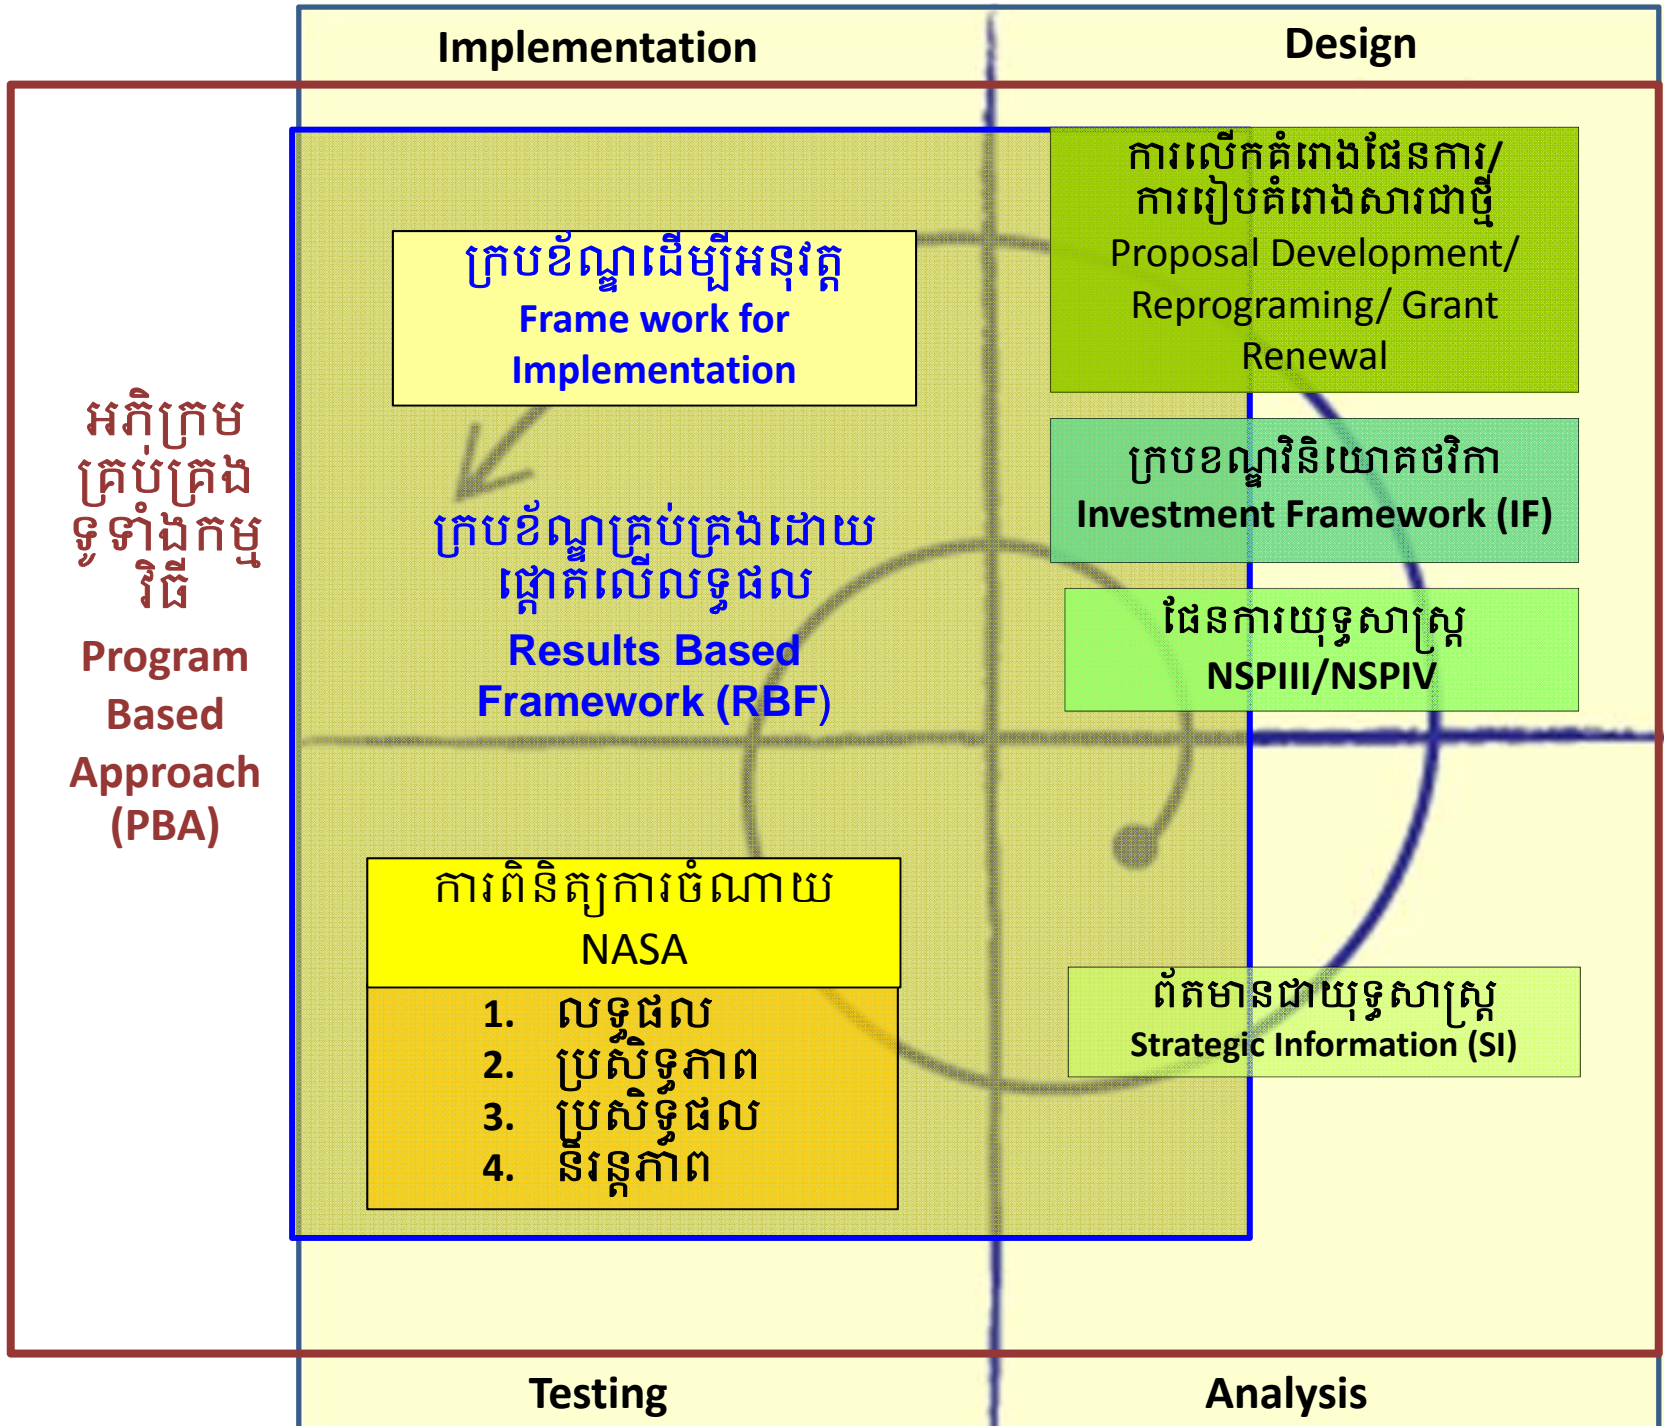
Implementation

Design

ការលើកគំរោងផែនការ/ការរៀបគំរោងសារជាថ្មី
Proposal Development/ Reprograming/ Grant Renewal

ក្របខ័ណ្ឌដើម្បីអនុវត្ត
Frame work for Implementation

អភិក្រមគ្រប់គ្រងទូទាំងកម្មវិធី
Program Based Approach (PBA)

ក្របខណ្ឌវិនិយោគថវិកា
Investment Framework (IF)

ក្របខ័ណ្ឌគ្រប់គ្រងដោយផ្តោតលើលទ្ធផល
Results Based Framework (RBF)

ផែនការយុទ្ធសាស្រ្ត
NSPIII/NSPIV

ការពិនិត្យការចំណាយ
NASA

1. លទ្ធផល
2. ប្រសិទ្ធភាព
3. ប្រសិទ្ធផល
4. និរន្តភាព

ព័តមានជាយុទ្ធសាស្រ្ត
Strategic Information (SI)

Testing

Analysis